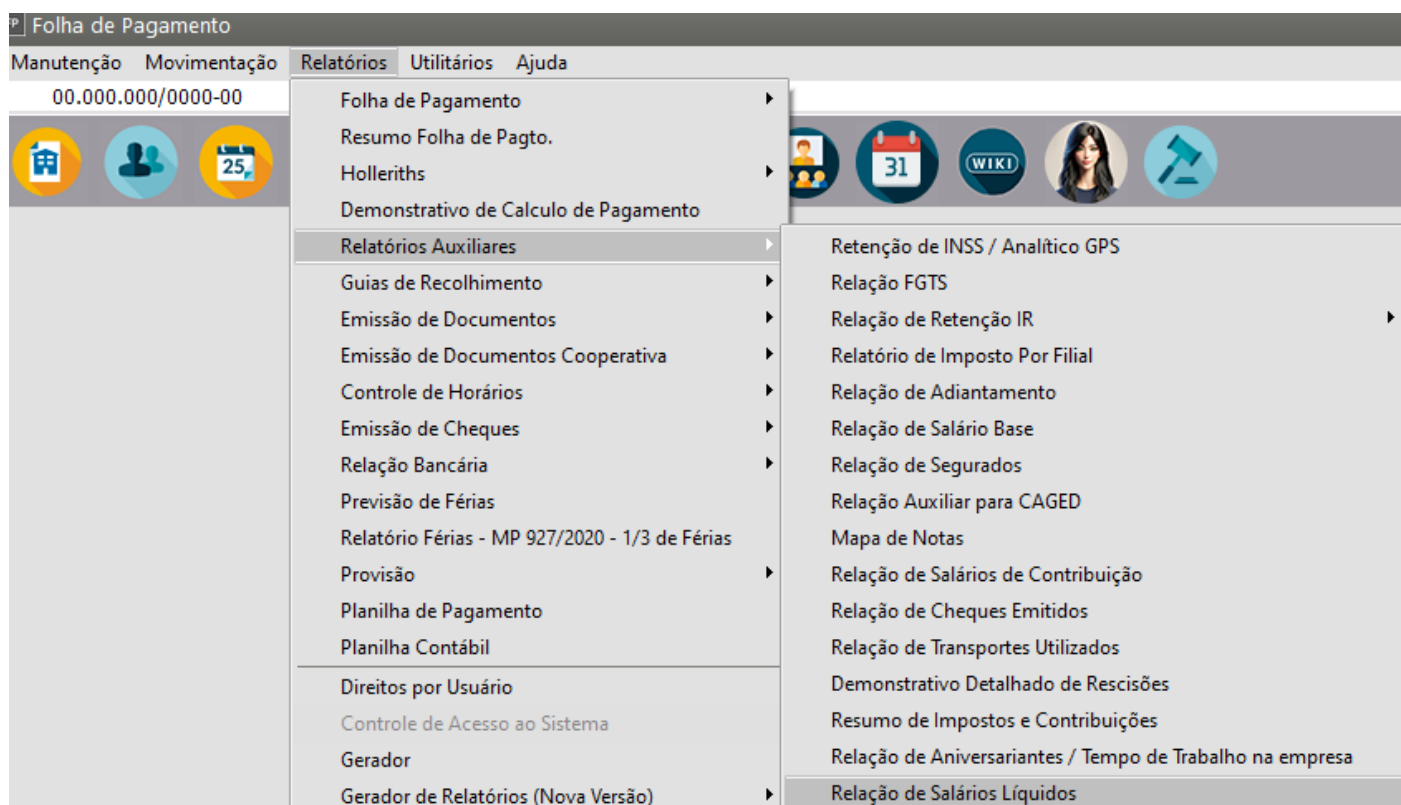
FP Folha de Pagamento

Manutenção Movimentação Relatórios Utilitários Ajuda

00.000.000/0000-00

25

31

WIKI

Folha de Pagamento
Resumo Folha de Pagto.
Holleriths
Demonstrativo de Calculo de Pagamento
Relatórios Auxiliares
Guias de Recolhimento
Emissão de Documentos
Emissão de Documentos Cooperativa
Controle de Horários
Emissão de Cheques
Relação Bancária
Previsão de Férias
Relatório Férias - MP 927/2020 - 1/3 de Férias
Provisão
Planilha de Pagamento
Planilha Contábil
Direitos por Usuário
Controle de Acesso ao Sistema
Gerador
Gerador de Relatórios (Nova Versão)

Retenção de INSS / Analítico GPS
Relação FGTS
Relação de Retenção IR
Relatório de Imposto Por Filial
Relação de Adiantamento
Relação de Salário Base
Relação de Segurados
Relação Auxiliar para CAGED
Mapa de Notas
Relação de Salários de Contribuição
Relação de Cheques Emitidos
Relação de Transportes Utilizados
Demonstrativo Detalhado de Rescisões
Resumo de Impostos e Contribuições
Relação de Aniversariantes / Tempo de Trabalho na empresa
Relação de Salários Líquidos